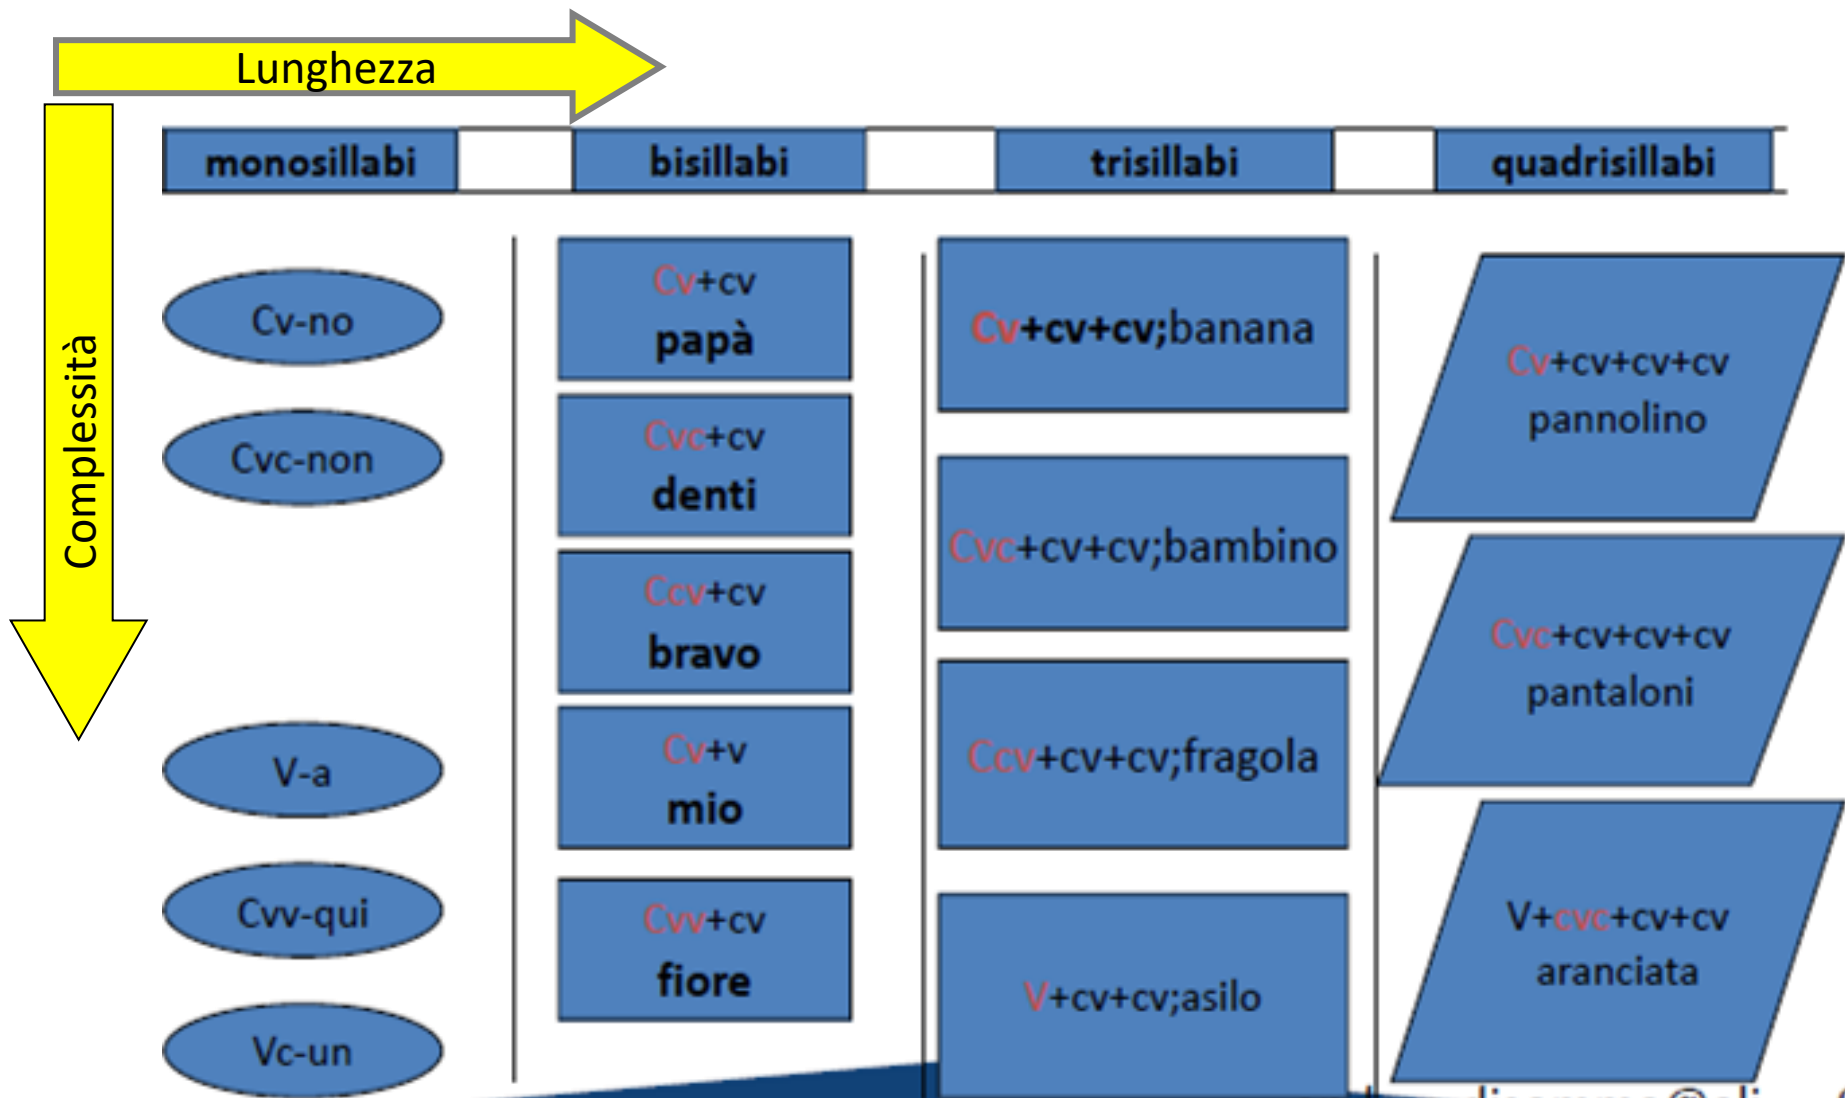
Lunghezza

Complessità

| monosillabi | | bisillabi | | trisillabi | | quadrisillabi |
|---|---|---|---|---|---|---|

Cv-no

Cvc-non

V-a

Cvv-qui

Vc-un

Cv+cv
papà

Cvc+cv
denti

Ccv+cv
bravo

Cv+v
mio

Cvv+cv
fiore

Cv+cv+cv;banana

Cvc+cv+cv;bambino

Ccv+cv+cv;fragola

V+cv+cv;asilo

Cv+cv+cv+cv
pannolino

Cvc+cv+cv+cv
pantaloni

V+cvc+cv+cv
aranciata

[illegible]